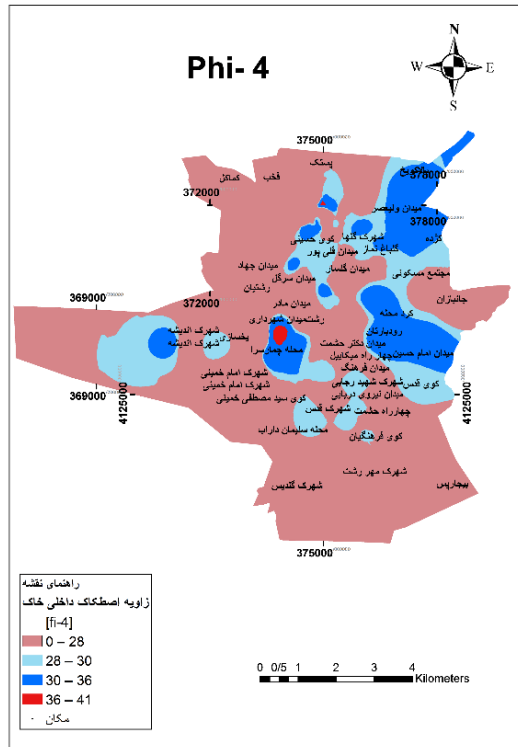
Phi- 4

N
W E
S

375000
372000
378000
369000
372000
378000
369000
4125000
4125000
375000

پستک
فخب
کماکل
میدان ولیعصر
کوی خشتی
شهرک گلها
گلباغ نماز
میدان قلی پور
میدان جهاد
میدان سرگل
میدان گلسار
مجتمع مسکونی
رشتیان
میدان مادر
جالبنان
رشتمیدان شهرداری
گرد محله
رودبارتان
میدان دکتر حشمت
شهرک الدیشه
شهرک الدیشه
پلسار
محله چمارسرا
میدان امام حسین
چهار راه میکائیل
میدان فرهنگ
شهرک امام خمینی
شهرک امام خمینی
کوی سید مصطفی خمینی
کوی انس
شهرک شهید رجایی
میدان نیروی دریایی
چهارراه حشمت
شهرک انس
محله سلیمان داراب
کوی فرهنگیان
شهرک مهر رشت
بیجارپس
شهرک گلدیس

راهنمای نقشه
زاویه اصطکاک داخلی خاک
[fi-4]
0 – 28
28 – 30
30 – 36
36 – 41
مکان

0 0/5 1 2 3 4
Kilometers